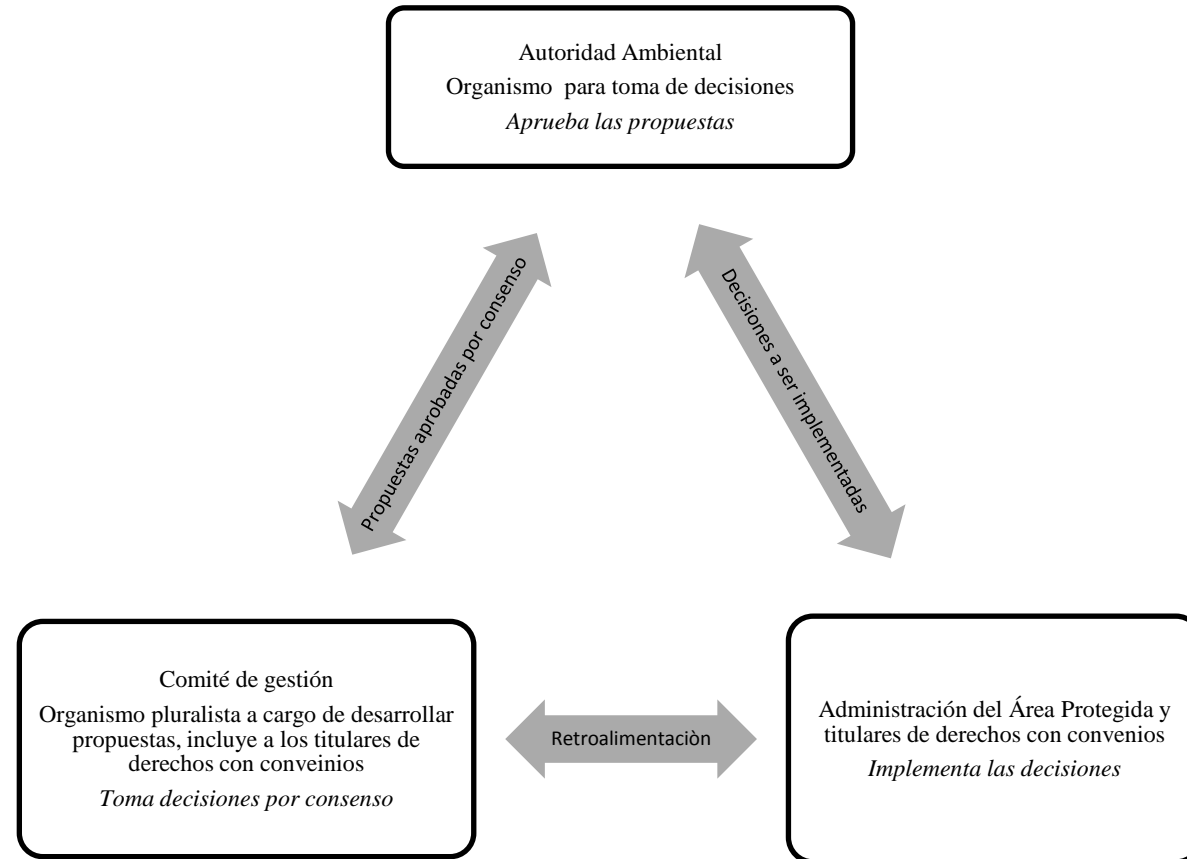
Autoridad Ambiental
Organismo para toma de decisiones
*Aprueba las propuestas*

Propuestas aprobadas por consenso

Decisiones a ser implementadas

Comité de gestión
Organismo pluralista a cargo de desarrollar propuestas, incluye a los titulares de derechos con conveinios
*Toma decisiones por consenso*

Retroalimentaciòn

Administración del Área Protegida y titulares de derechos con convenios
*Implementa las decisiones*